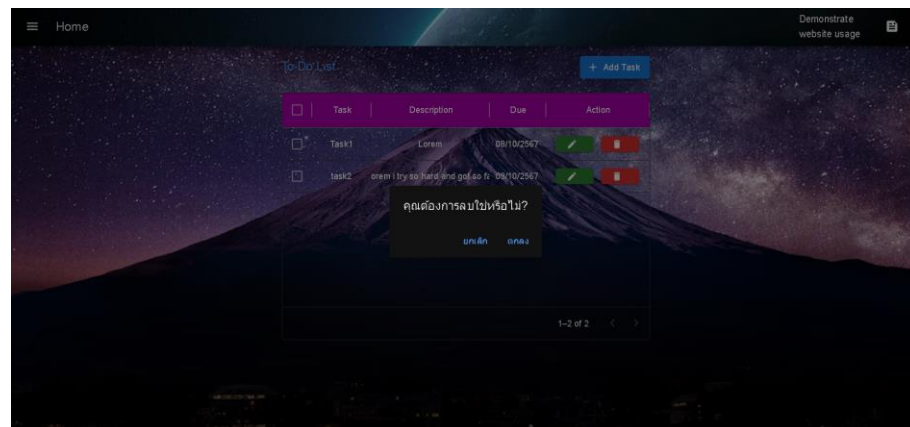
Home

Demonstrate website usage

To-Do List

+ Add Task

| | Task | Description | Due | Action |
|---|---|---|---|---|
| | Task1 | Lorem | 09/10/2567 | |
| | task2 | orem i try so hard and got so fa | 09/10/2567 | |

คุณต้องการลบใช่หรือไม่?

ยกเลิก ตกลง

1–2 of 2